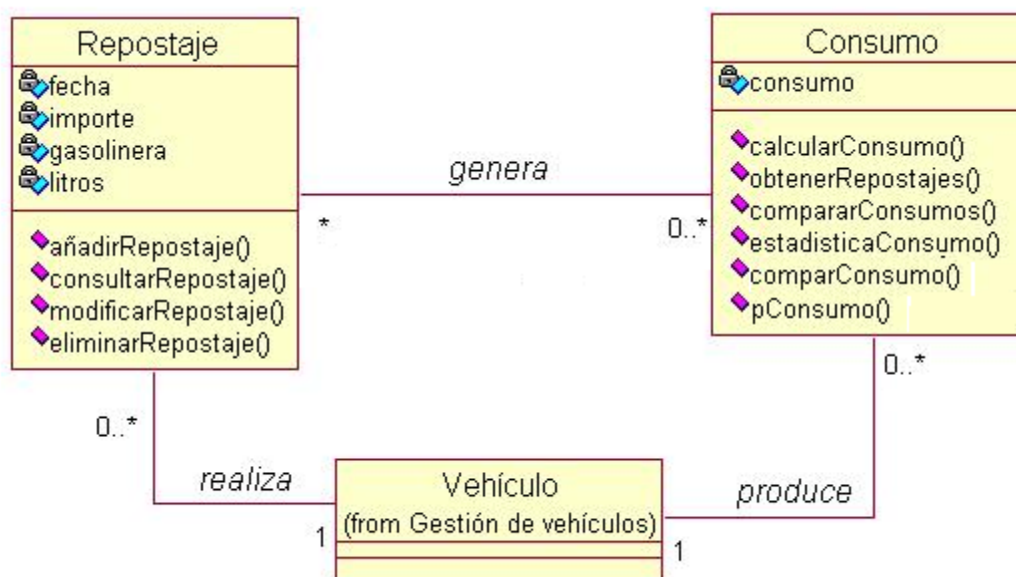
Repostaje
fecha
importe
gasolinera
litros
añadirRepostaje()
consultarRepostaje()
modificarRepostaje()
eliminarRepostaje()

genera
*
0..*

Consumo
consumo
calcularConsumo()
obtenerRepostajes()
compararConsumos()
estadisticaConsumo()
comparConsumo()
pConsumo()

0..*
0..*

realiza
1
Vehículo
(from Gestión de vehículos)
produce
1